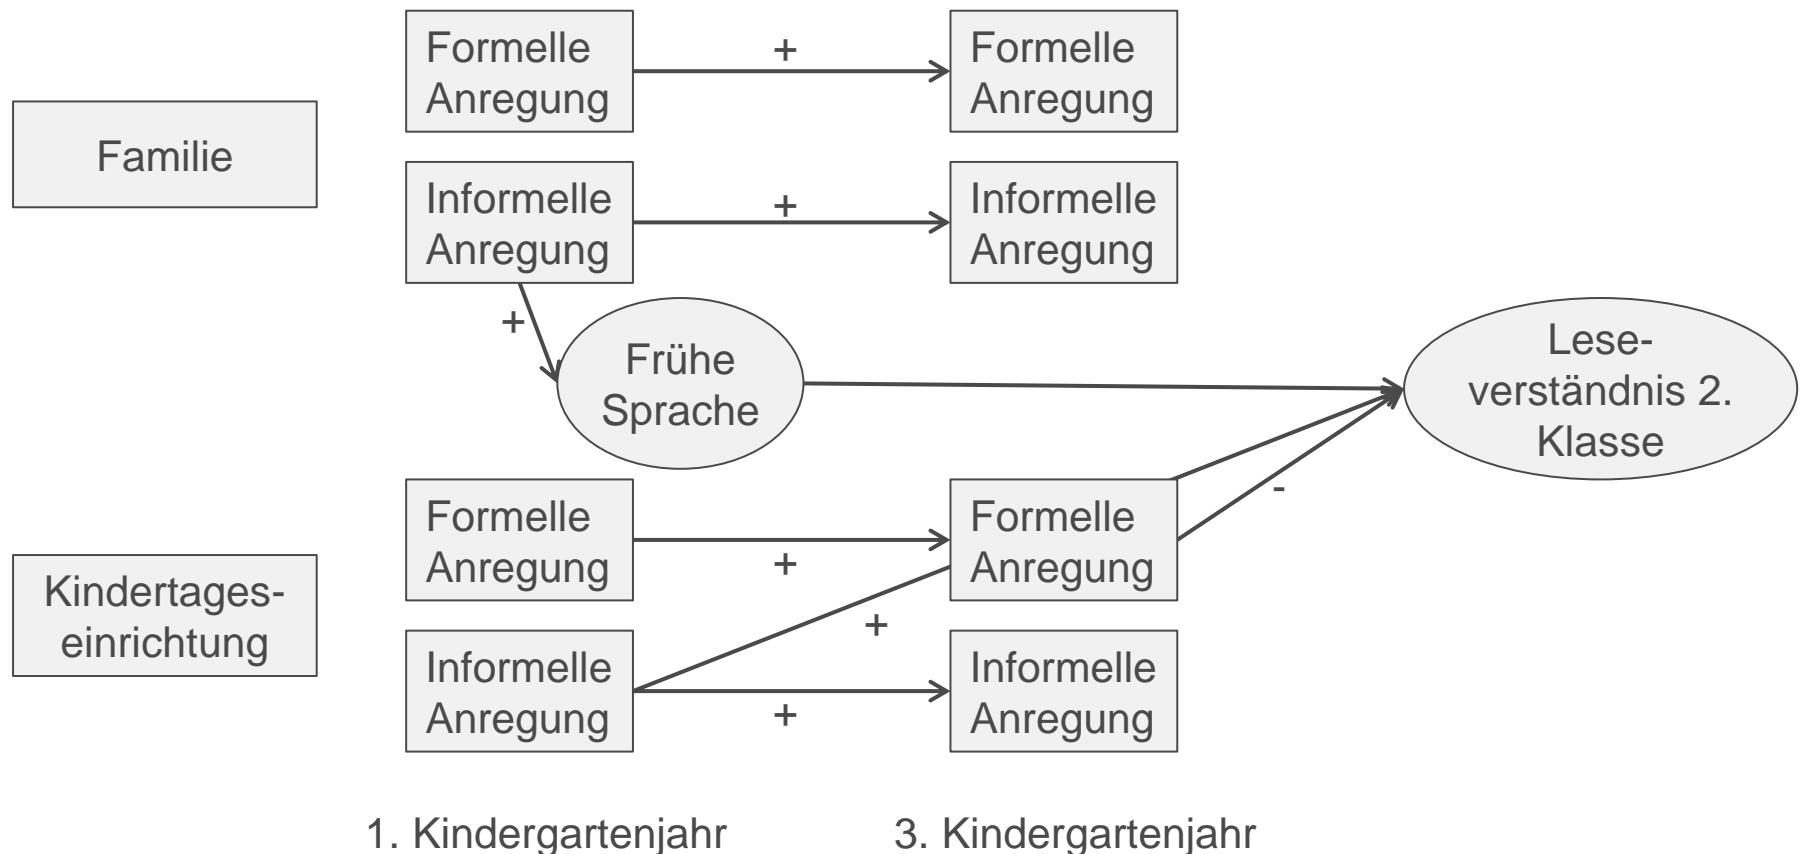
Familie

Formelle Anregung

+

Formelle Anregung

Informelle Anregung

+

Informelle Anregung

+

Frühe Sprache

Lese- verständnis 2. Klasse

Kindertages- einrichtung

Formelle Anregung

+

Formelle Anregung

-

+

Informelle Anregung

+

Informelle Anregung

1. Kindergartenjahr

3. Kindergartenjahr